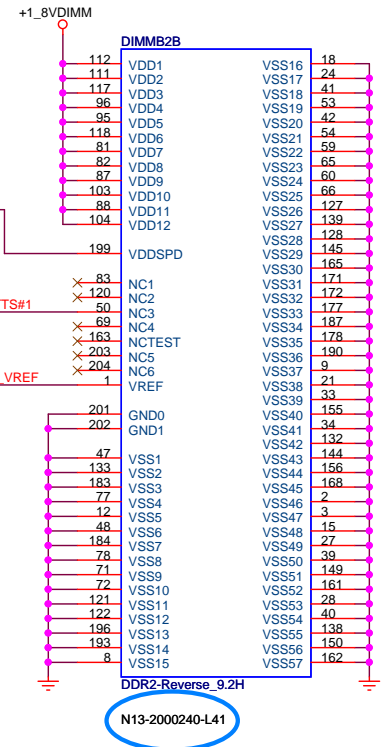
+1_8VDIMM

DIMMB2B

112 VDD1
111 VDD2
117 VDD3
96 VDD4
95 VDD5
118 VDD6
81 VDD7
82 VDD8
87 VDD9
103 VDD10
88 VDD11
104 VDD12

199 VDDSPD

83 NC1
120 NC2
TS#1 50 NC3
69 NC4
163 NCTEST
203 NC5
204 NC6
VREF 1 VREF

201 GND0
202 GND1

47 VSS1
133 VSS2
183 VSS3
77 VSS4
12 VSS5
48 VSS6
184 VSS7
78 VSS8
71 VSS9
72 VSS10
121 VSS11
122 VSS12
196 VSS13
193 VSS14
8 VSS15

VSS16 18
VSS17 24
VSS18 41
VSS19 53
VSS20 42
VSS21 54
VSS22 59
VSS23 65
VSS24 60
VSS25 66
VSS26 127
VSS27 139
VSS28 128
VSS29 145
VSS30 165
VSS31 171
VSS32 172
VSS33 177
VSS34 187
VSS35 178
VSS36 190
VSS37 9
VSS38 21
VSS39 33
VSS40 155
VSS41 34
VSS42 132
VSS43 144
VSS44 156
VSS45 168
VSS46 2
VSS47 3
VSS48 15
VSS49 27
VSS50 39
VSS51 149
VSS52 161
VSS53 28
VSS54 40
VSS55 138
VSS56 150
VSS57 162

DDR2-Reverse_9.2H

N13-2000240-L41